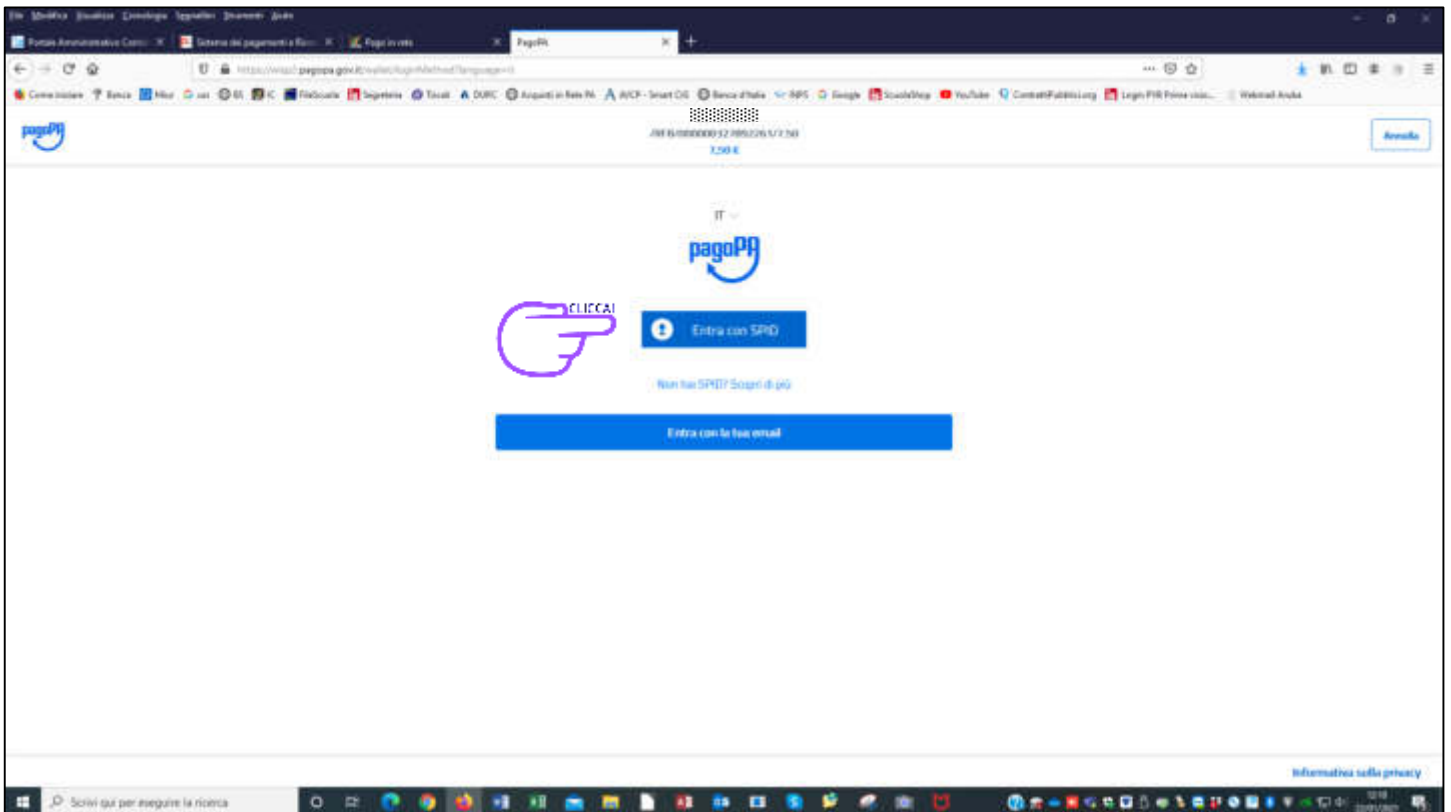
File Modifica Visualizza Cronologia Segnalibri Strumenti Aiuto

Portale Amministrativo Conto × Sistema dei pagamenti a Ro... × Pago in rete × PagoPA ×

https://wisp2.pagopa.gov.it/wallet/loginMethod?language=it

Come iniziare Banca Miur uo EIL IC FileScuola Segreteria Tiscali DURC Acquisti in Rete PA AVCP - Smart CIG Banca d'Italia INPS Google ScuolaShop YouTube ContrattiPubblici.org Login PIR Prime visio... Webmail Aruba

pagoPA

/RFB/000000327892265/7.50
7,50 €

Annulla

IT

pagoPA

CLICCA!

Entra con SPID

Non hai SPID? Scopri di più

Entra con la tua email

Informativa sulla privacy

Scrivi qui per eseguire la ricerca